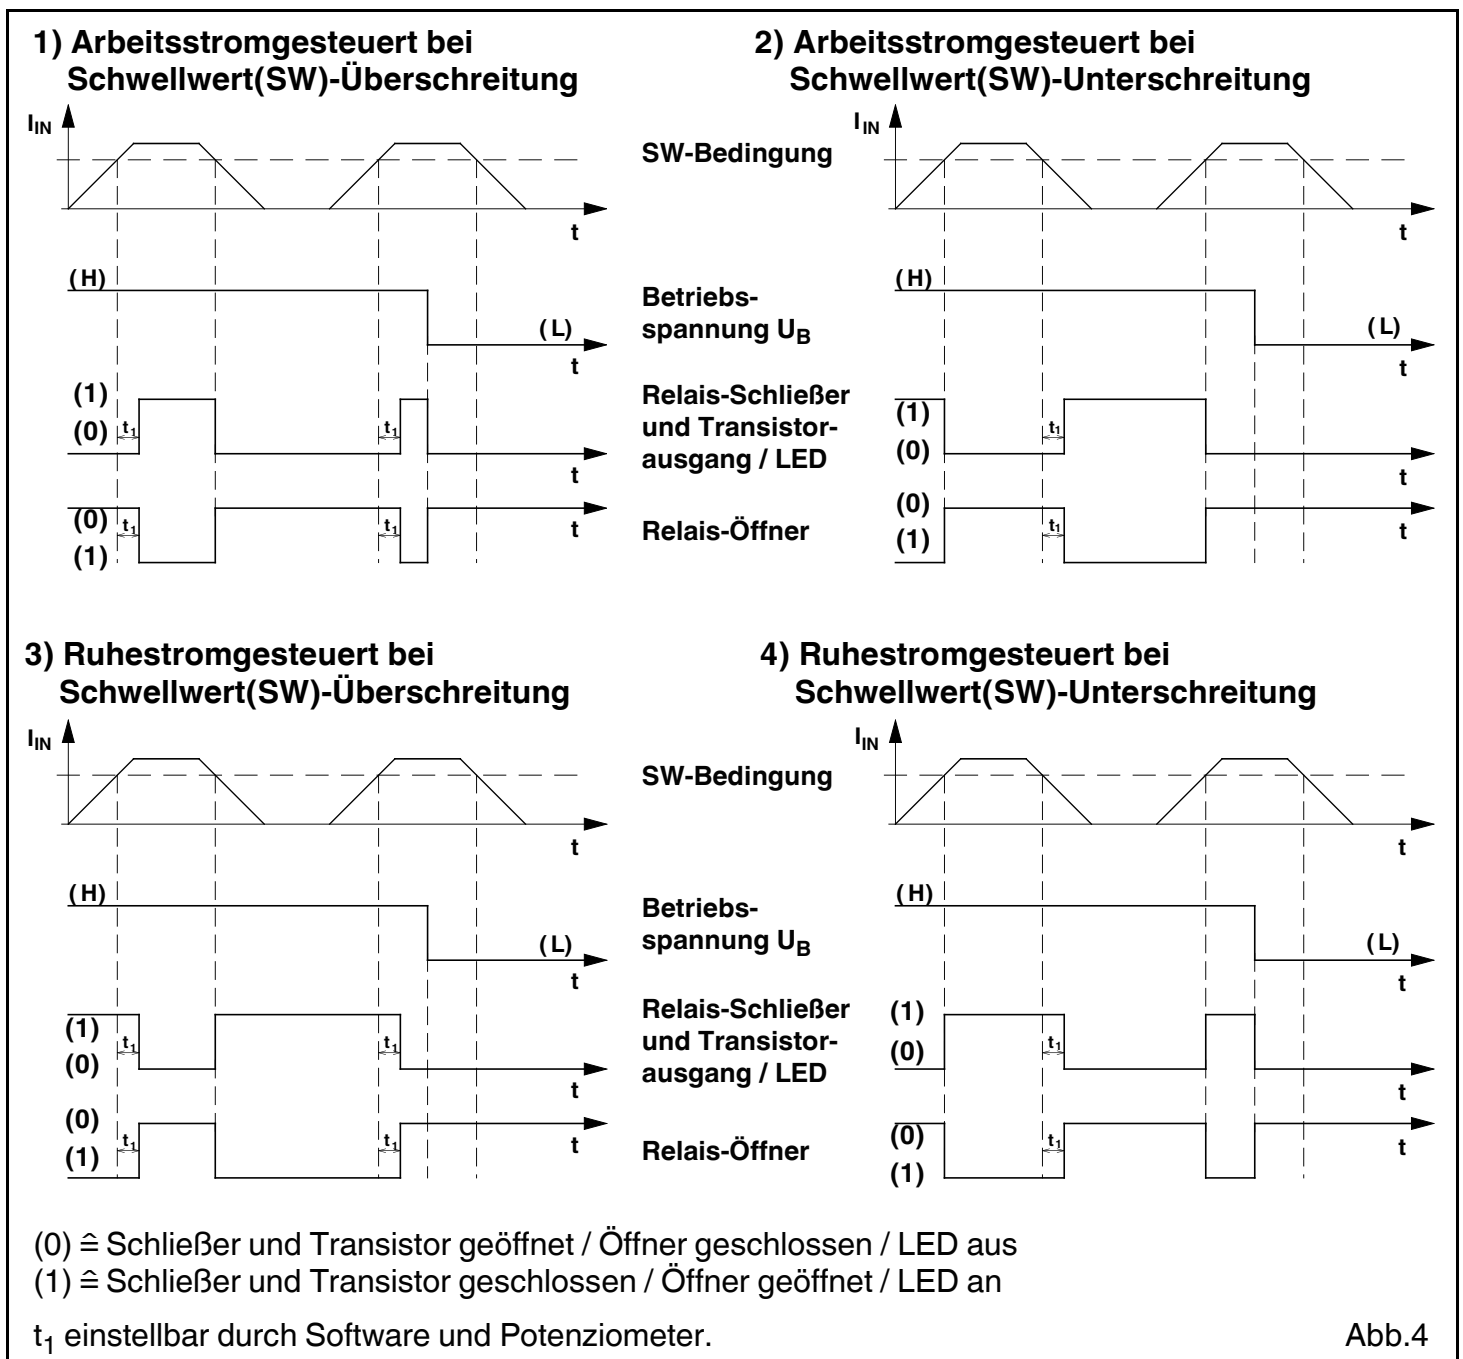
1) Arbeitsstromgesteuert bei Schwellwert(SW)-Überschreitung

2) Arbeitsstromgesteuert bei Schwellwert(SW)-Unterschreitung

$I_{IN}$

SW-Bedingung

$I_{IN}$

t

t

(H)

Betriebsspannung $U_B$

(H)

(L)

(L)

t

t

(1)

(0)

$t_1$

$t_1$

Relais-Schließer und Transistorausgang / LED

(1)

(0)

$t_1$

t

t

(0)

(1)

$t_1$

$t_1$

Relais-Öffner

(0)

(1)

$t_1$

t

t

3) Ruhestromgesteuert bei Schwellwert(SW)-Überschreitung

4) Ruhestromgesteuert bei Schwellwert(SW)-Unterschreitung

$I_{IN}$

SW-Bedingung

$I_{IN}$

t

t

(H)

Betriebsspannung $U_B$

(H)

(L)

(L)

t

t

(1)

(0)

$t_1$

$t_1$

Relais-Schließer und Transistorausgang / LED

(1)

(0)

$t_1$

t

t

(0)

(1)

$t_1$

$t_1$

Relais-Öffner

(0)

(1)

$t_1$

t

t

(0) ≙ Schließer und Transistor geöffnet / Öffner geschlossen / LED aus
(1) ≙ Schließer und Transistor geschlossen / Öffner geöffnet / LED an

$t_1$ einstellbar durch Software und Potenziometer.

Abb.4